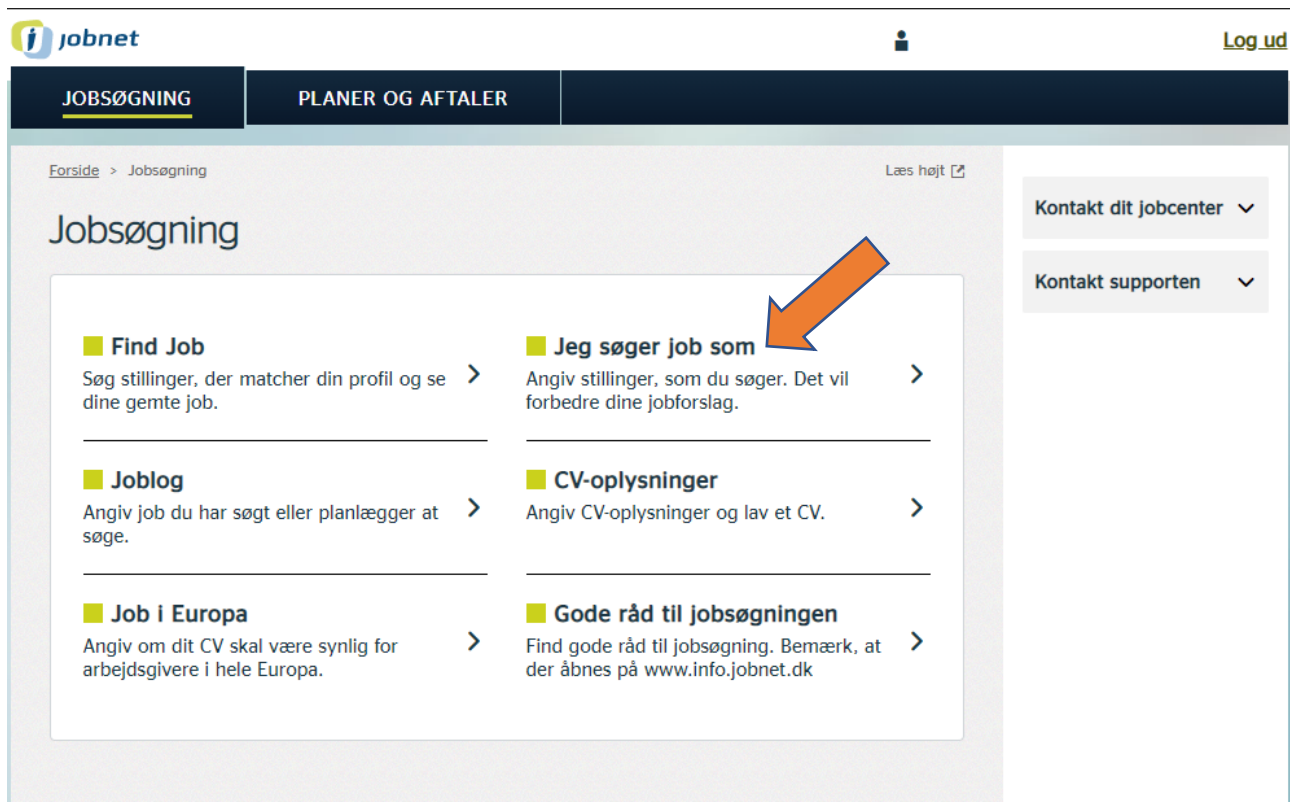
jobnet

Log ud

JOBSØGNING

PLANER OG AFTALER

Forside > Jobsøgning

Læs højt

Jobsøgning

Find Job
Søg stillinger, der matcher din profil og se dine gemte job.

Jeg søger job som
Angiv stillinger, som du søger. Det vil forbedre dine jobforslag.

Joblog
Angiv job du har søgt eller planlægger at søge.

CV-oplysninger
Angiv CV-oplysninger og lav et CV.

Job i Europa
Angiv om dit CV skal være synlig for arbejdsgivere i hele Europa.

Gode råd til jobsøgningen
Find gode råd til jobsøgning. Bemærk, at der åbnes på www.info.jobnet.dk

Kontakt dit jobcenter

Kontakt supporten